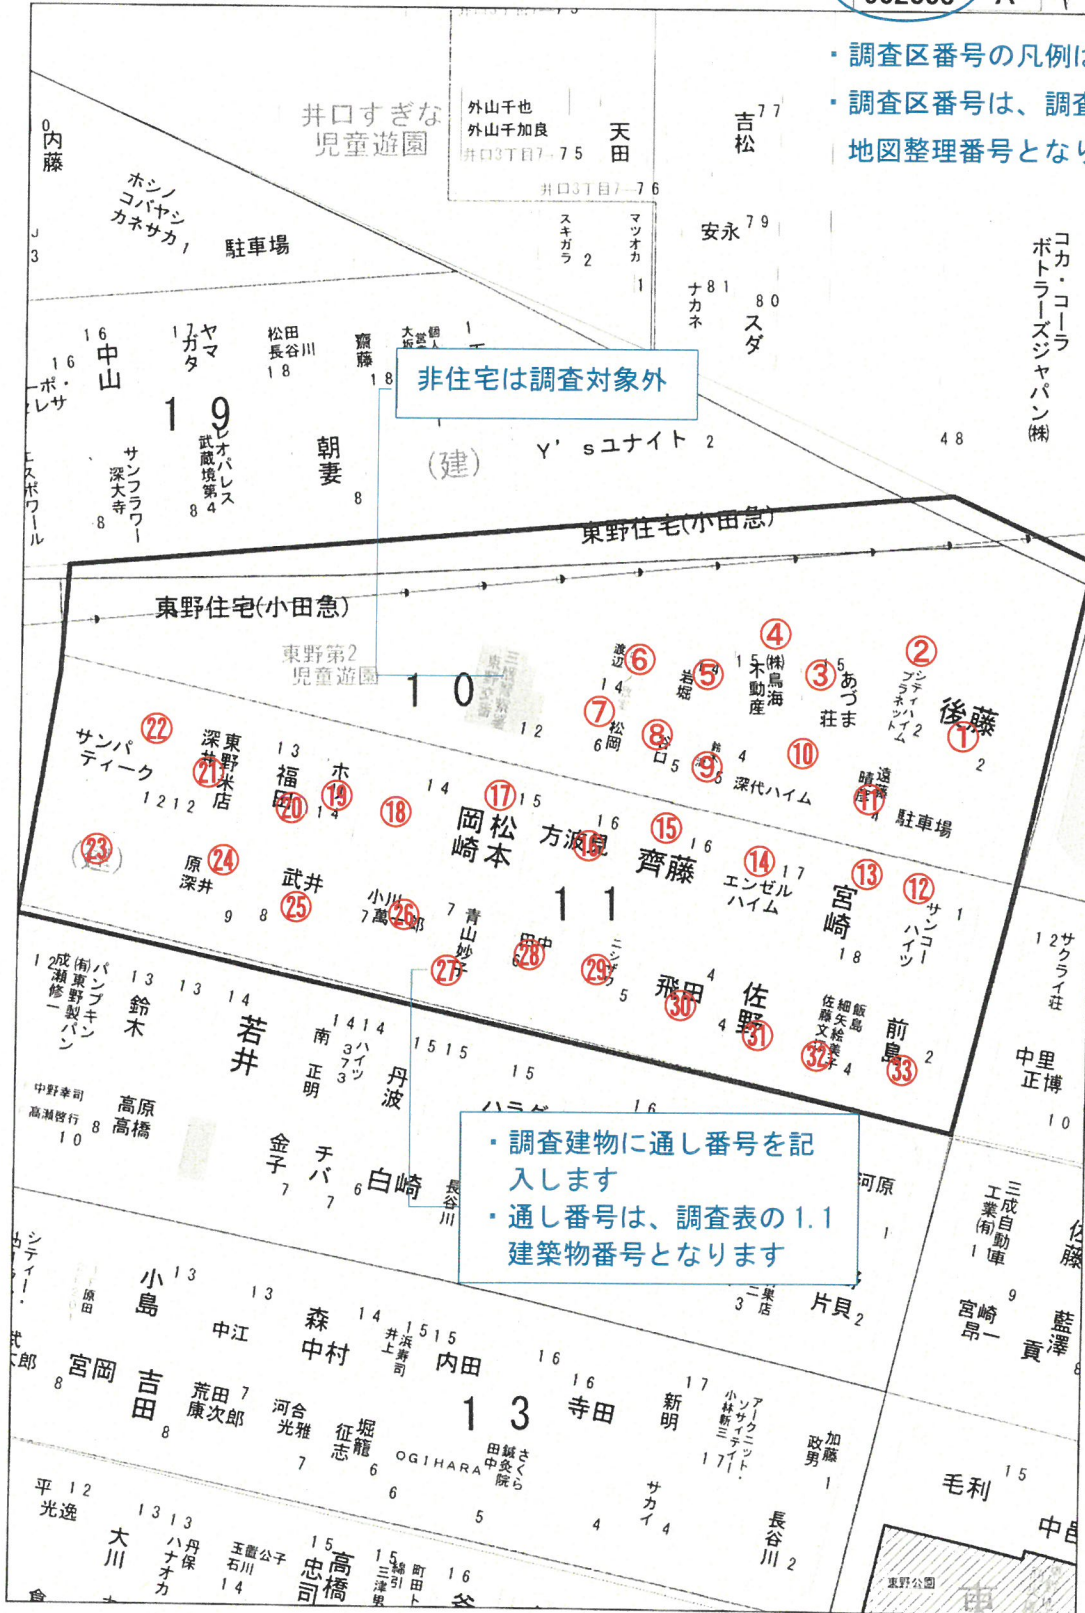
・調査区番号の凡例は
・調査区番号は、調査
地図整理番号となり

井口すぎな児童遊園
外山千也
外山千加良
井口3丁目7-75
天田
井口3丁目7-76
吉松 77
内藤
ホシノ
コバヤシ
カネサカ
駐車場
スキガラ 2
マツオカ 1
安永 79
ナカネ 81
スダ 80
コカ・コーラボトラーズジャパン(株)
16 中山
16 ポ・レサ
17 ヤマガタ
松田 長谷川 18
齋藤 18
大塚 1
非住宅は調査対象外
19
レオパレス武蔵境第 84
サンフラワー深大寺 8
エスポワール
朝妻 8
(建)
Y's ユナイト 2
48
東野住宅(小田急)
東野住宅(小田急)
東野第2児童遊園
10
渡辺 ⑥
14
岩堀 ⑤
15 ④ (株)木島海動産
③ 5 あづま荘
② シティプラネットハイム 2
後藤 ①
2
⑦ 松岡 6
12
⑧ 谷口 5
⑨ 5
4
⑩
深代ハイム
遠藤 晴吉 ⑪
駐車場
サンパティーク ㉒
東野米店 深井 ㉑
1212
13 福田 ⑳
ホ ⑲ 14
⑱
14
⑰ 15
岡崎 松本
方波見 ⑯
16
⑮ 16 齊藤
⑭ 17 エンゼルハイム
⑬ 宮崎 18
⑫ サンコーハイツ 1
㉓
原 深井 ㉔
9 8
武井 ㉕
小川 7 萬 ㉖ 郎
7 青山妙子 ㉗
田中 6 ㉘
ニシダ ㉙ 5
11
飛田 ㉚ 4
佐野 ㉛ 4
飯島 細矢 佐藤 文美子 ㉜ 4
前島 ㉝ 2
12 サクライ荘
1 2 (有)成瀬修一 パンプキン東野製パン
13 鈴木
13
14 若井
南 正明 3
1414 ハイツ 3
丹波
1515
15
ハラダ
16
中野幸司 高瀬啓行 10
8 高原 高橋
金子 7
チバ 7
6 白崎
長谷川
・調査建物に通し番号を記入します
・通し番号は、調査表の1.1建築物番号となります
河原 1
中里正博 10
三成自動車工業(有) 1
佐藤
シティ
原田
小島 13
13 中江
森 14 中村
井上 浜寿司 1515
内田
16
16 寺田
新明 17
アークニットソサイティ 小林新三 17
二葉書店 3
片貝 2
宮崎昂一 9
藍澤貢
郎
8 宮岡
吉田 8
荒田康次郎 7
河合光雅 7
堀龍征志 6
OGIHARA 6
さくら鍼灸院 田中
13
5
サカイ 4
4
加藤政男 1
長谷川 2
毛利 15
平光逸 12
1313
大川
丹保 ハナオカ
玉置公子 石川 14
15 高橋 忠司
15 三引津男 町田 ト
16 谷
東野公園
中巴